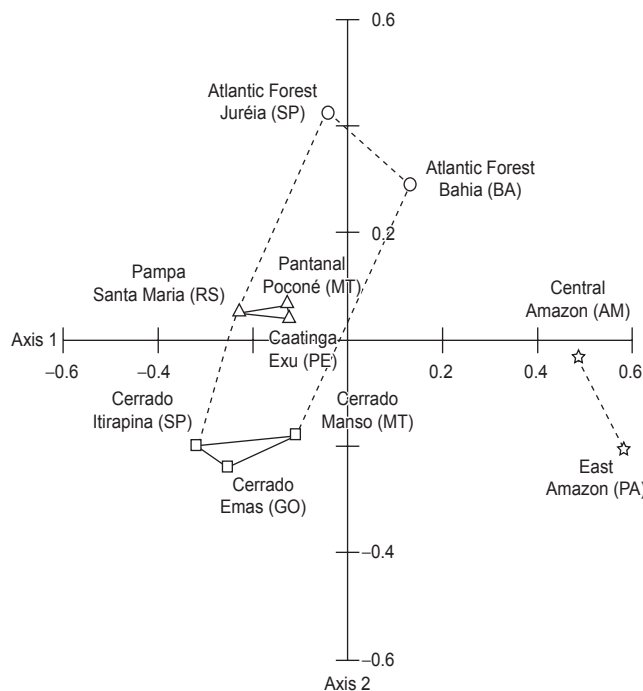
0.6

Atlantic Forest
Juréia (SP)

Atlantic Forest
Bahia (BA)

0.2

Pantanal
Poconé (MT)

Pampa
Santa Maria (RS)

Central
Amazon (AM)

Axis 1

Caatinga
Exu (PE)

–0.6
–0.4
0.2
0.4
0.6

Cerrado
Itirapina (SP)

Cerrado
Manso (MT)

East
Amazon (PA)

Cerrado
Emas (GO)

–0.4

–0.6
Axis 2